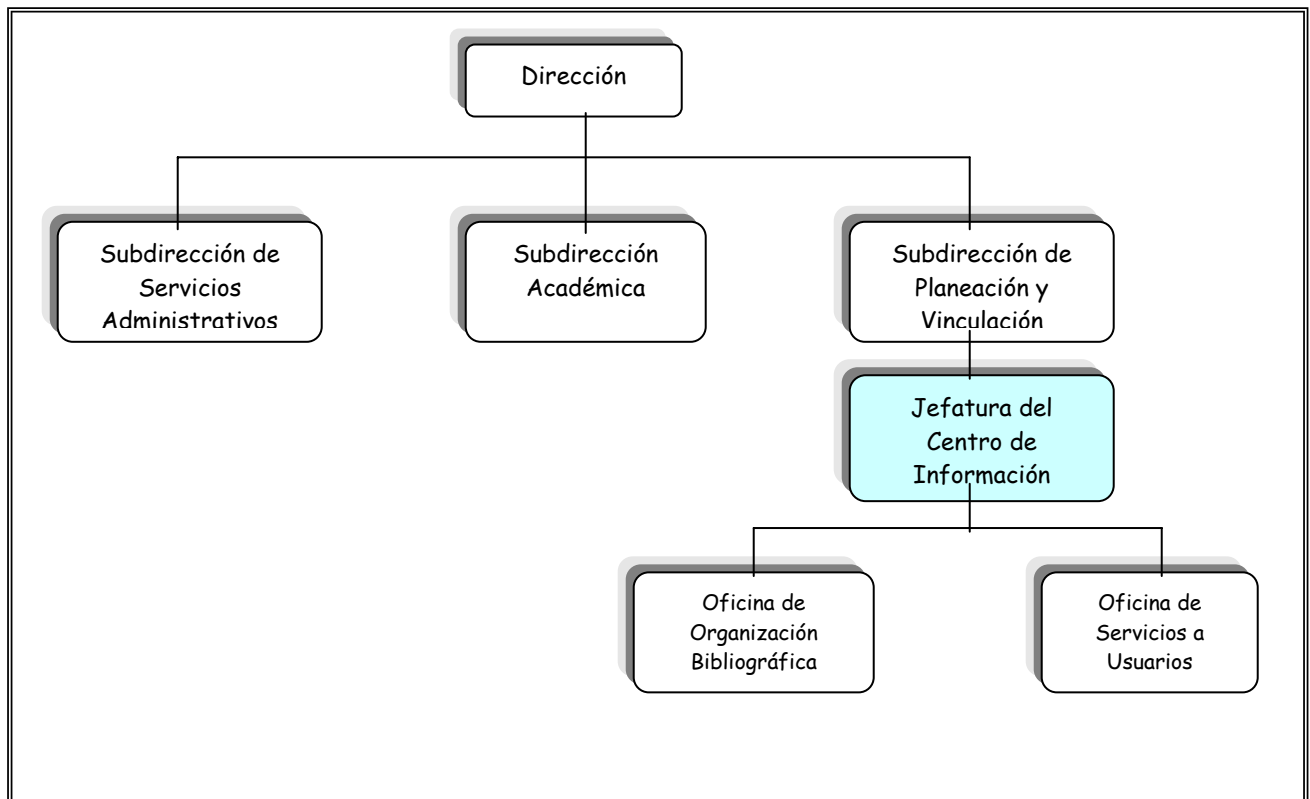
Dirección

Subdirección de Servicios Administrativos

Subdirección Académica

Subdirección de Planeación y Vinculación

Jefatura del Centro de Información

Oficina de Organización Bibliográfica

Oficina de Servicios a Usuarios